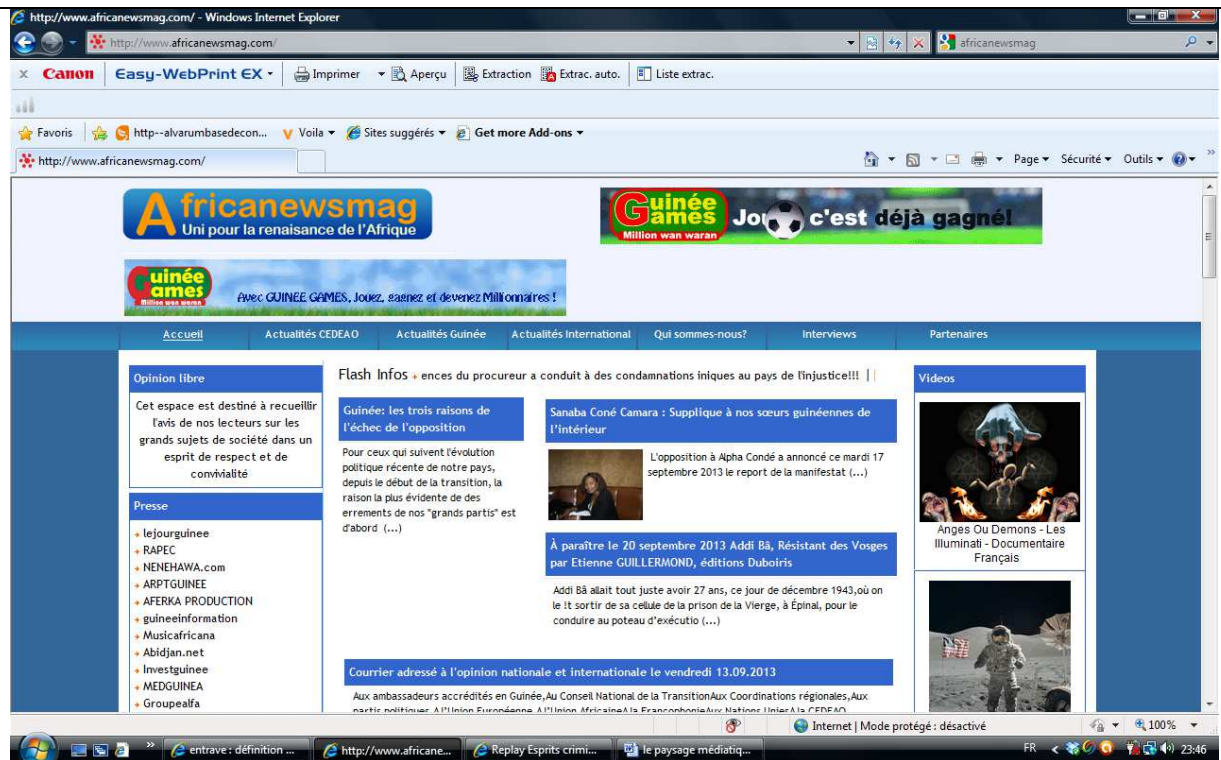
http://www.africanewsmag.com/ - Windows Internet Explorer

http://www.africanewsmag.com/

africanewsmag

x Canon Easy-WebPrint EX Imprimer Aperçu Extraction Extrac. auto. Liste extrac.

Favoris http--alvarumbasedecon... Voila Sites suggérés Get more Add-ons

http://www.africanewsmag.com/

Page Sécurité Outils

Africanewsmag
Uni pour la renaisance de l'Afrique

Guinée Games Million wan waran Jo c'est déjà gagné!

Guinée Games Million wan waran Avec GUINEE GAMES, Jouez, gagnez et devenez Millionnaires !

Accueil | Actualités CEDEAO | Actualités Guinée | Actualités International | Qui sommes-nous? | Interviews | Partenaires

Opinion libre

Cet espace est destiné à recueillir l'avis de nos lecteurs sur les grands sujets de société dans un esprit de respect et de convivialité

Presse

lejourguinee
RAPEC
NENEHAWA.com
ARPTGUINEE
AFERKA PRODUCTION
guineeinformation
Musicafricana
Abidjan.net
Investguinee
MEDGUINEA
Groupealfa

Flash Infos ences du procureur a conduit à des condamnations iniques au pays de l'injustice!!! |

Guinée: les trois raisons de l'échec de l'opposition

Pour ceux qui suivent l'évolution politique récente de notre pays, depuis le début de la transition, la raison la plus évidente de des errements de nos "grands partis" est d'abord (...)

Sanaba Coné Camara : Supplique à nos sœurs guinéennes de l'intérieur

L'opposition à Alpha Condé a annoncé ce mardi 17 septembre 2013 le report de la manifestat (...)

À paraître le 20 septembre 2013 Addi Bâ, Résistant des Vosges par Etienne GUILLERMOND, éditions Duboiris

Addi Bâ allait tout juste avoir 27 ans, ce jour de décembre 1943,où on le !t sortir de sa cellule de la prison de la Vierge, à Épinal, pour le conduire au poteau d'exécutio (...)

Courrier adressé à l'opinion nationale et internationale le vendredi 13.09.2013

Aux ambassadeurs accrédités en Guinée,Au Conseil National de la TransitionAux Coordinations régionales,Aux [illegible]

Videos

Anges Ou Demons - Les Illuminati - Documentaire Français

Internet | Mode protégé : désactivé 100%

entrave : définition ... http://www.africane... Replay Esprits crimi... le paysage médiatiq... FR 23:46